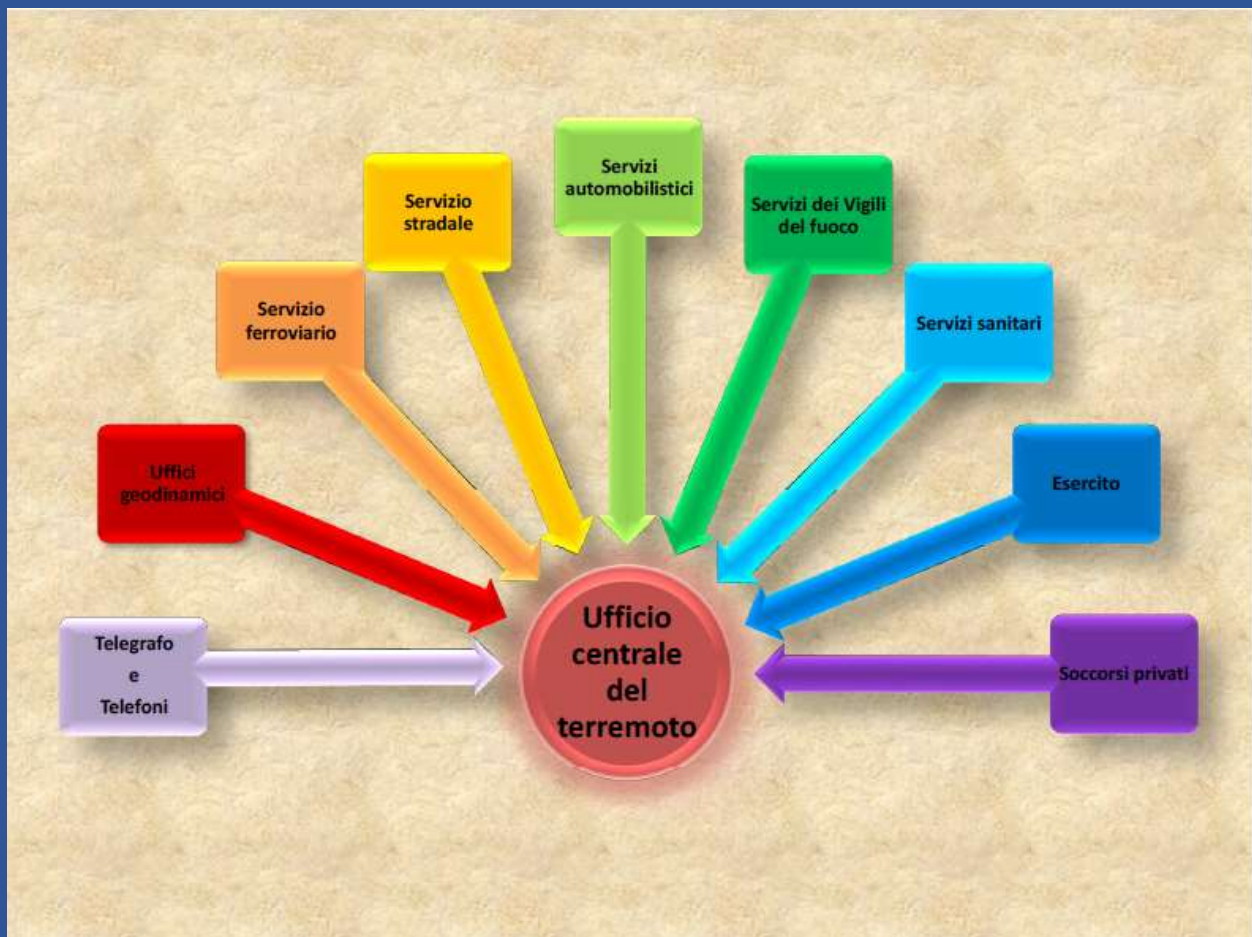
Servizio stradale

Servizi automobilistici

Servizi dei Vigili del fuoco

Servizio ferroviario

Servizi sanitari

Uffici geodinamici

Esercito

Telegrafo e Telefoni

Ufficio centrale del terremoto

Soccorsi privati